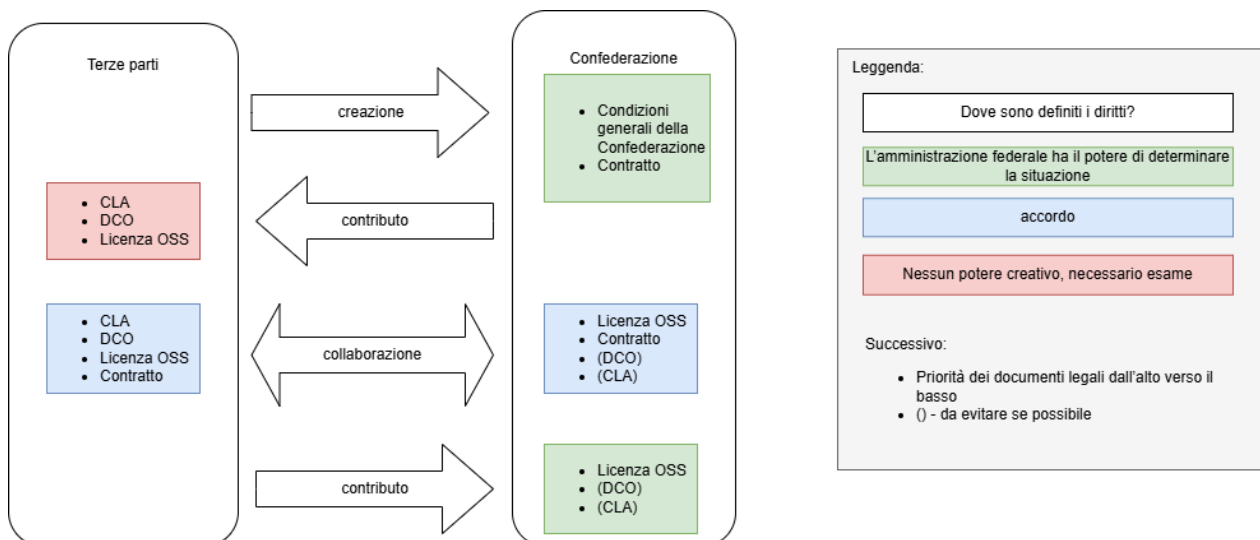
Terze parti

- CLA
- DCO
- Licenza OSS

- CLA
- DCO
- Licenza OSS
- Contratto

creazione

contributo

collaborazione

contributo

Confederazione

- Condizioni generali della Confederazione
- Contratto

- Licenza OSS
- Contratto
- (DCO)
- (CLA)

- Licenza OSS
- (DCO)
- (CLA)

Leggenda:

Dove sono definiti i diritti?

L'amministrazione federale ha il potere di determinare la situazione

accordo

Nessun potere creativo, necessario esame

Successivo:

- Priorità dei documenti legali dall'alto verso il basso
- () - da evitare se possibile